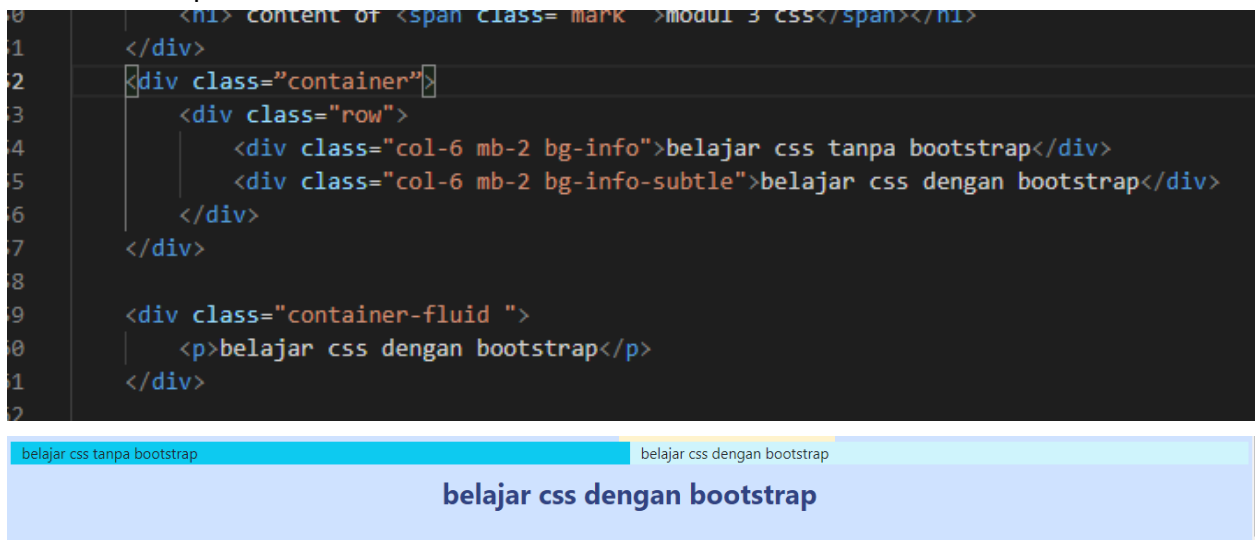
0 <h1> content of <span class="mark">modul 3 css</span></h1>
1 </div>
2 <div class="container">
3 <div class="row">
4 <div class="col-6 mb-2 bg-info">belajar css tanpa bootstrap</div>
5 <div class="col-6 mb-2 bg-info-subtle">belajar css dengan bootstrap</div>
6 </div>
7 </div>
8
9 <div class="container-fluid ">
0 <p>belajar css dengan bootstrap</p>
1 </div>
2

belajar css tanpa bootstrap
belajar css dengan bootstrap

belajar css dengan bootstrap